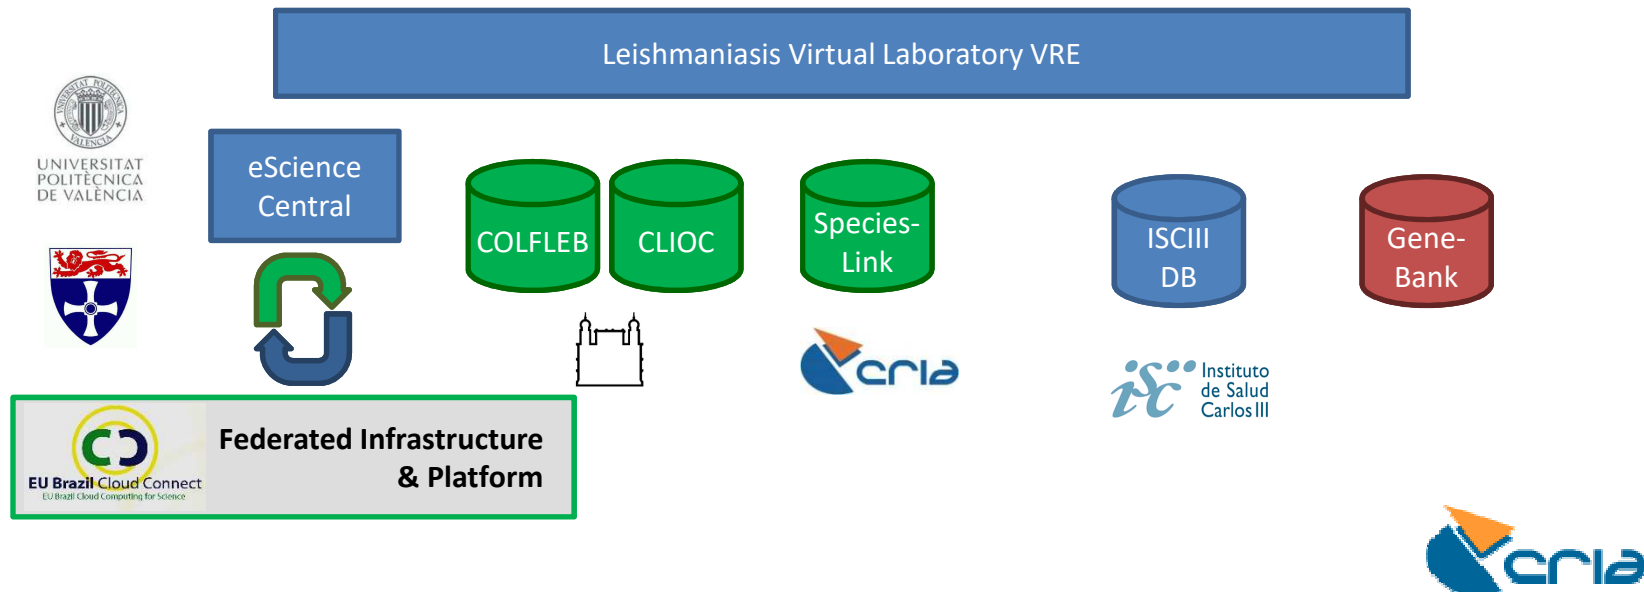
Leishmaniasis Virtual Laboratory VRE

UNIVERSITAT POLITÈCNICA DE VALÈNCIA

eScience Central

COLFLEB

CLIOC

Species-Link

ISCIII DB

Gene-Bank

cria

Instituto de Salud Carlos III

EU Brazil Cloud Connect
EU Brazil Cloud Computing for Science

Federated Infrastructure & Platform

cria